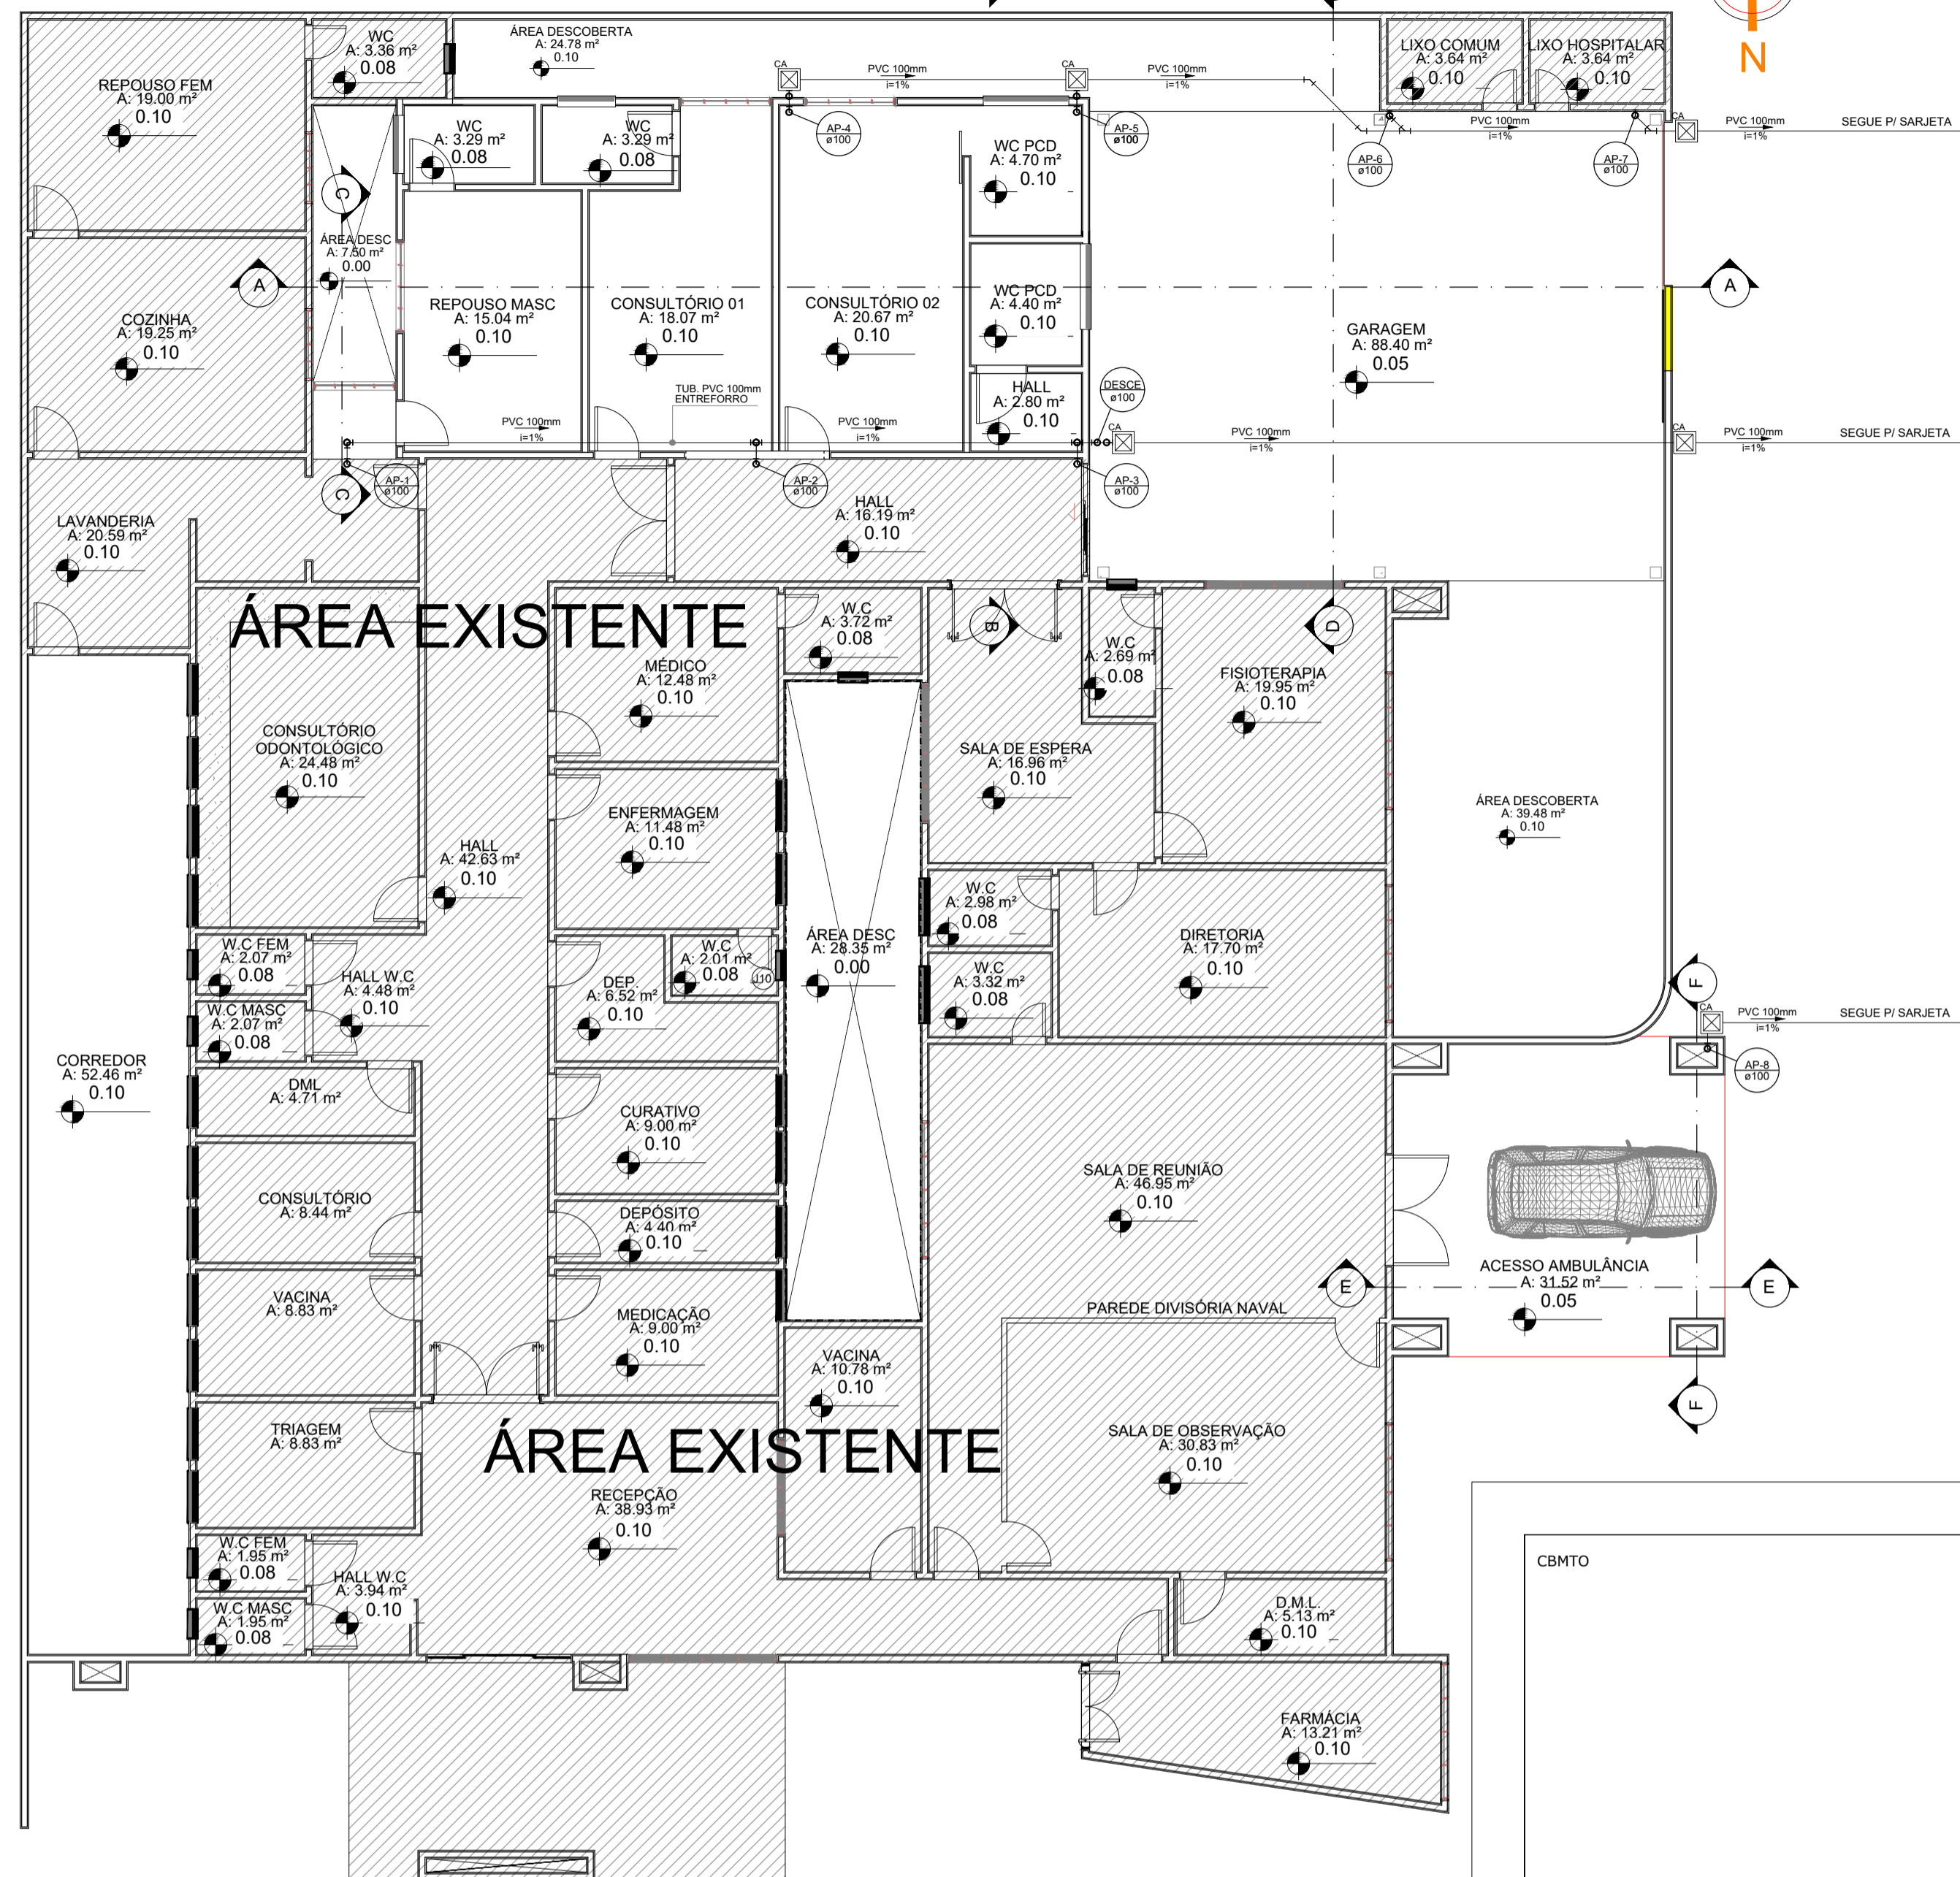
N

REPOUSO FEM
A: 19.00 m²
0.10

WC
A: 3.36 m²
0.08

ÁREA DESCOBERTA
A: 24.78 m²
0.10

CA
PVC 100mm
i=1%

CA
PVC 100mm
i=1%

LIXO COMUM
A: 3.64 m²
0.10

LIXO HOSPITALAR
A: 3.64 m²
0.10

CA
PVC 100mm
i=1%
SEGUE P/ SARJETA

PVC 100mm
i=1%

WC
A: 3.29 m²
0.08

WC
A: 3.29 m²
0.08

AP-4
ø100

AP-5
ø100

AP-6
ø100

AP-7
ø100

WC PCD
A: 4.70 m²
0.10

C

ÁREA DESC
A: 7.50 m²
0.00

A

COZINHA
A: 19.25 m²
0.10

REPOUSO MASC
A: 15.04 m²
0.10

CONSULTÓRIO 01
A: 18.07 m²
0.10

CONSULTÓRIO 02
A: 20.67 m²
0.10

WC PCD
A: 4.40 m²
0.10

A

GARAGEM
A: 88.40 m²
0.05

TUB. PVC 100mm
ENTREFORRO

HALL
A: 2.80 m²
0.10

DESCE
ø100

PVC 100mm
i=1%

PVC 100mm
i=1%

CA
PVC 100mm
i=1%

CA
PVC 100mm
i=1%
SEGUE P/ SARJETA

AP-1
ø100

C

AP-2
ø100

AP-3
ø100

LAVANDERIA
A: 20.59 m²
0.10

HALL
A: 16.19 m²
0.10

ÁREA EXISTENTE

W.C
A: 3.72 m²
0.08

B

D

W.C
A: 2.69 m²
0.08

MÉDICO
A: 12.48 m²
0.10

FISIOTERAPIA
A: 19.95 m²
0.10

CONSULTÓRIO
ODONTOLÓGICO
A: 24.48 m²
0.10

SALA DE ESPERA
A: 16.96 m²
0.10

ÁREA DESCOBERTA
A: 39.48 m²
0.10

ENFERMAGEM
A: 11.48 m²
0.10

HALL
A: 42.63 m²
0.10

W.C
A: 2.98 m²
0.08

DIRETORIA
A: 17.70 m²
0.10

W.C FEM
A: 2.07 m²
0.08

W.C
A: 2.01 m²
0.08

ÁREA DESC
A: 28.35 m²
0.00

HALL W.C
A: 4.48 m²
0.10

DEP.
A: 6.52 m²
0.10

W.C
A: 3.32 m²
0.08

F

W.C MASC
A: 2.07 m²
0.08

CA
PVC 100mm
i=1%
SEGUE P/ SARJETA

CORREDOR
A: 52.46 m²
0.10

AP-8
ø100

DML
A: 4.71 m²

CURATIVO
A: 9.00 m²
0.10

SALA DE REUNIÃO
A: 46.95 m²
0.10

CONSULTÓRIO
A: 8.44 m²

DEPÓSITO
A: 4.40 m²
0.10

E

ACESSO AMBULÂNCIA
A: 31.52 m²
0.05

E

VACINA
A: 8.83 m²

PAREDE DIVISÓRIA NAVAL

MEDICAÇÃO
A: 9.00 m²
0.10

VACINA
A: 10.78 m²
0.10

F

TRIAGEM
A: 8.83 m²

ÁREA EXISTENTE

SALA DE OBSERVAÇÃO
A: 30.83 m²
0.10

RECEPÇÃO
A: 38.93 m²
0.10

CBMTO

W.C FEM
A: 1.95 m²
0.08

HALL W.C
A: 3.94 m²
0.10

D.M.L.
A: 5.13 m²
0.10

W.C MASC
A: 1.95 m²
0.08

FARMÁCIA
A: 13.21 m²
0.10